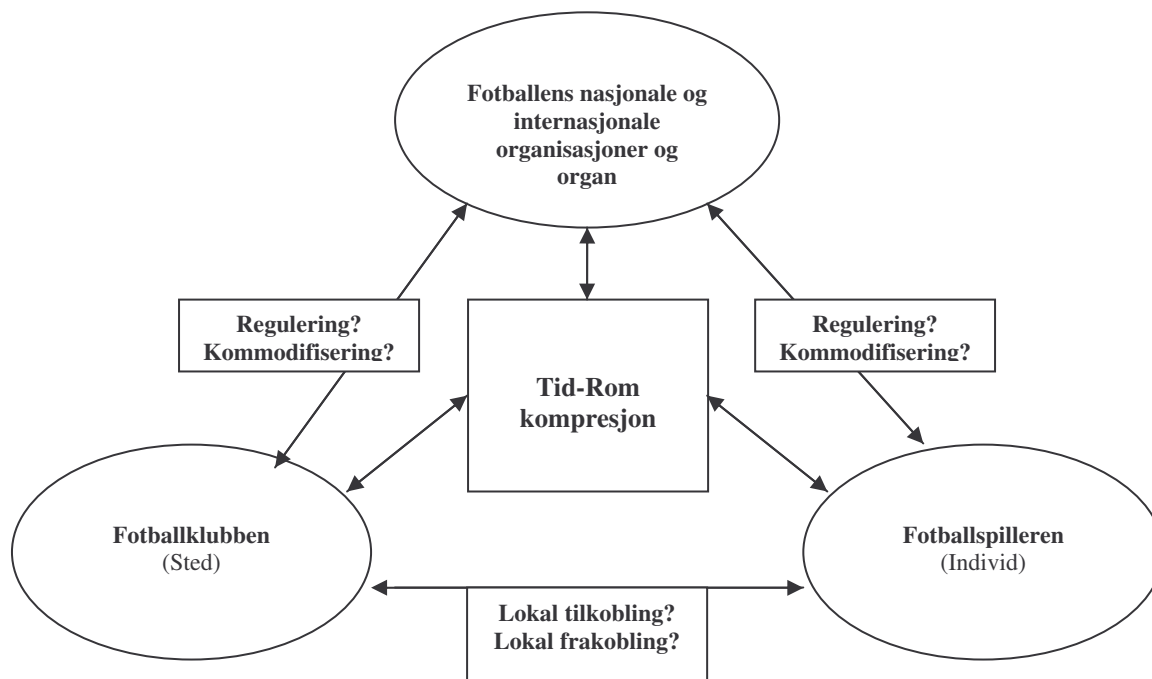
Fotballens nasjonale og internasjonale organisasjoner og organ

Regulering?
Kommodifisering?

Tid-Rom kompresjon

Regulering?
Kommodifisering?

Fotballklubben
(Sted)

Fotballspilleren
(Individ)

Lokal tilkobling?
Lokal frakobling?